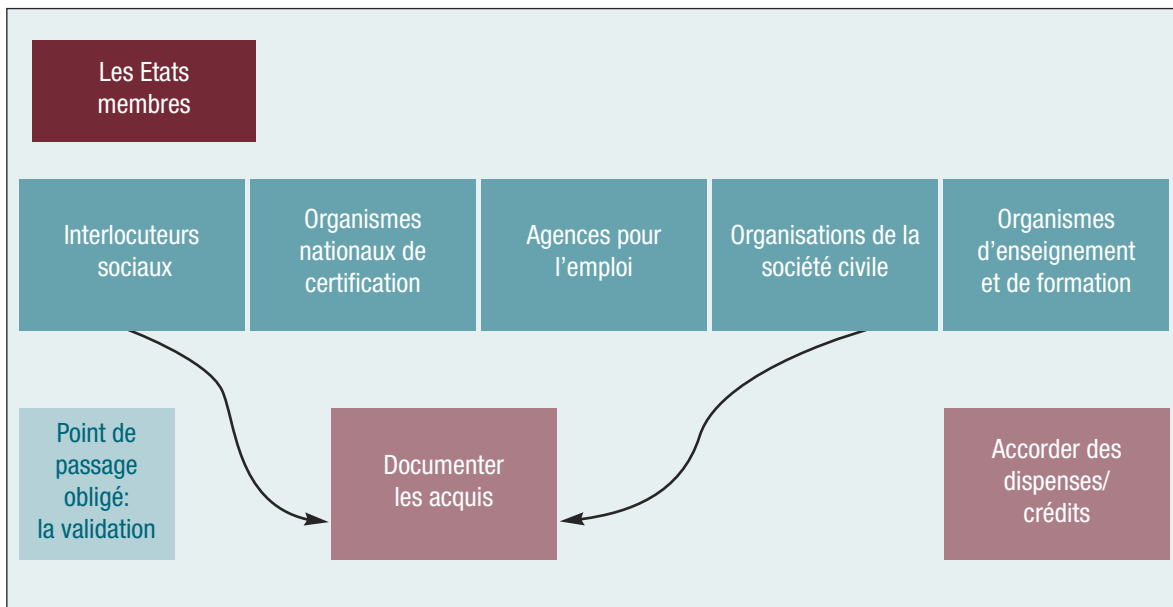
Les Etats membres

Interlocuteurs sociaux

Organismes nationaux de certification

Agences pour l’emploi

Organisations de la société civile

Organismes d’enseignement et de formation

Point de passage obligé: la validation

Documenter les acquis

Accorder des dispenses/ crédits